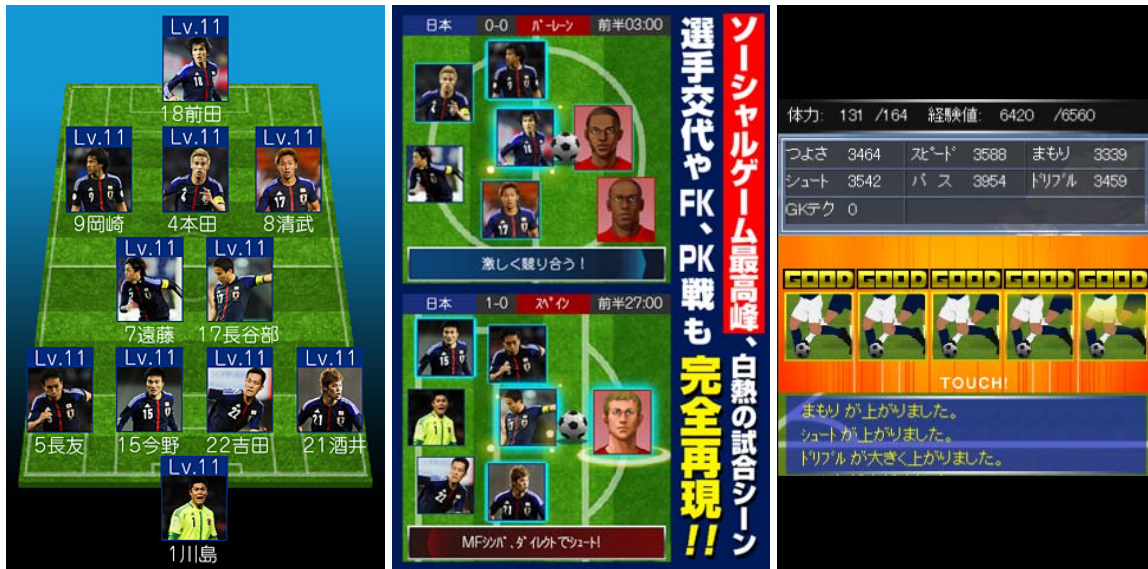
Lv.11
18前田
Lv.11
9岡崎
Lv.11
4本田
Lv.11
8清武
Lv.11
7遠藤
Lv.11
17長谷部
Lv.11
5長友
Lv.11
15今野
Lv.11
22吉田
Lv.11
21酒井
Lv.11
1川島

日本 0-0 バーレーン 前半03:00
激しく競り合う!
日本 1-0 スペイン 前半27:00
MFシンバ、ダイレクトでシュート!

ソーシャルゲーム最高峰、白熱の試合シーン
選手交代やFK、PK戦も完全再現!!

体力: 131 /164 経験値: 6420 /6560
| つよさ 3464 | スピード 3588 | まもり 3339 |
|---|---|---|
| シュート 3542 | パス 3954 | ドリブル 3459 |
| GKテク 0 | | |

GOOD GOOD GOOD GOOD GOOD
TOUCH!
まもり が 上がりました。
シュート が 上がりました。
ドリブル が 大きく上がりました。